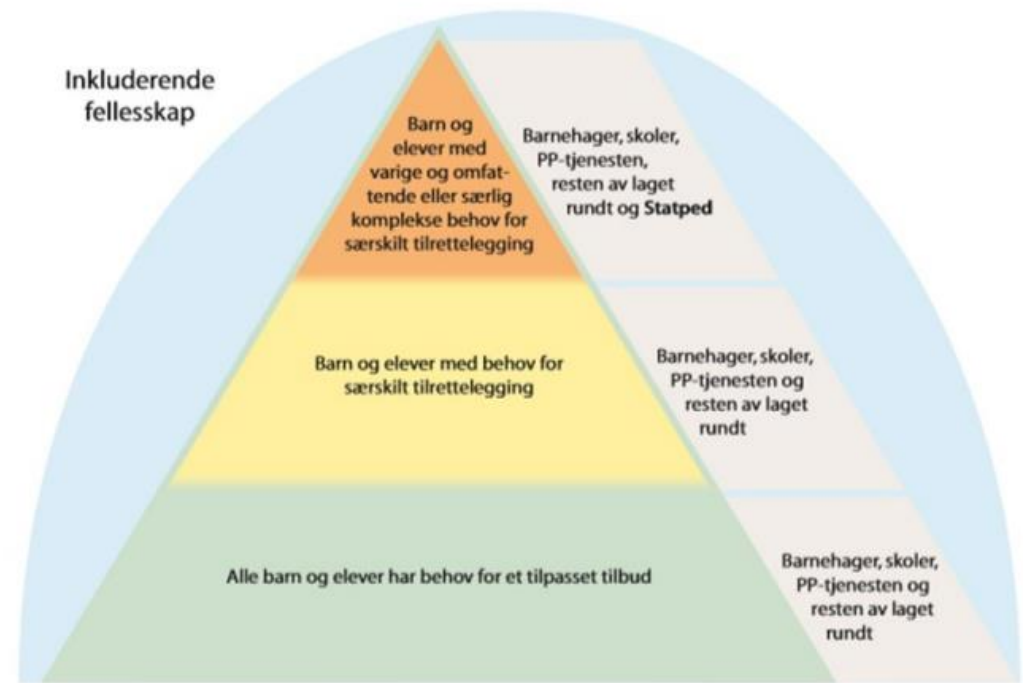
Inkluderende fellesskap

Barn og elever med varige og omfattende eller særlig komplekse behov for særskilt tilrettelegging

Barnehager, skoler, PP-tjenesten, resten av laget rundt og **Statped**

Barn og elever med behov for særskilt tilrettelegging

Barnehager, skoler, PP-tjenesten og resten av laget rundt

Alle barn og elever har behov for et tilpasset tilbud

Barnehager, skoler, PP-tjenesten og resten av laget rundt